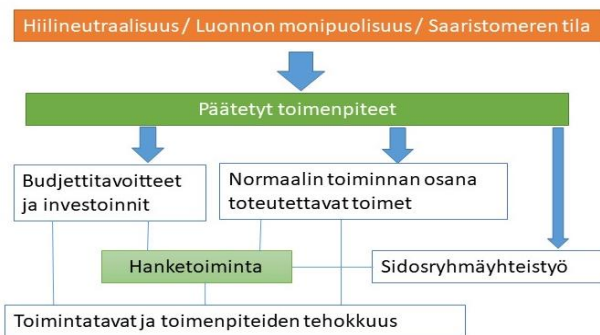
Hiilineutraalisuus / Luonnon monipuolisuus / Saaristomeren tila

Päätetyt toimenpiteet

Budjettitavoitteet ja investoinnit

Normaalin toiminnan osana toteutettavat toimet

Hanketoiminta

Sidosryhmäyhteistyö

Toimintatavat ja toimenpiteiden tehokkuus